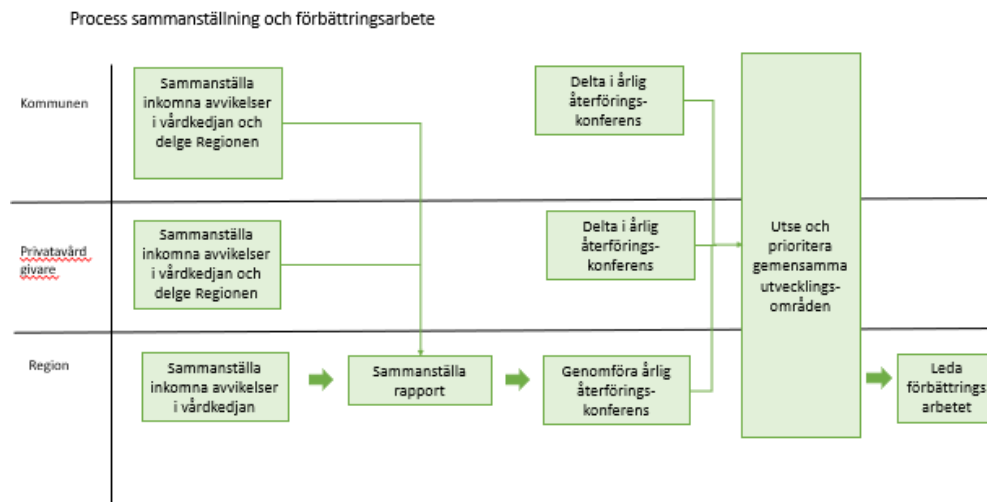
Process sammanställning och förbättringsarbete

Kommunen

Sammanställa inkomna avvikelser i vårdkedjan och delge Regionen

Delta i årlig återföringskonferens

Utse och prioritera gemensamma utvecklingsområden

Privatavård givare

Sammanställa inkomna avvikelser i vårdkedjan och delge Regionen

Delta i årlig återföringskonferens

Region

Sammanställa inkomna avvikelser i vårdkedjan

Sammanställa rapport

Genomföra årlig återföringskonferens

Leda förbättrings arbetet